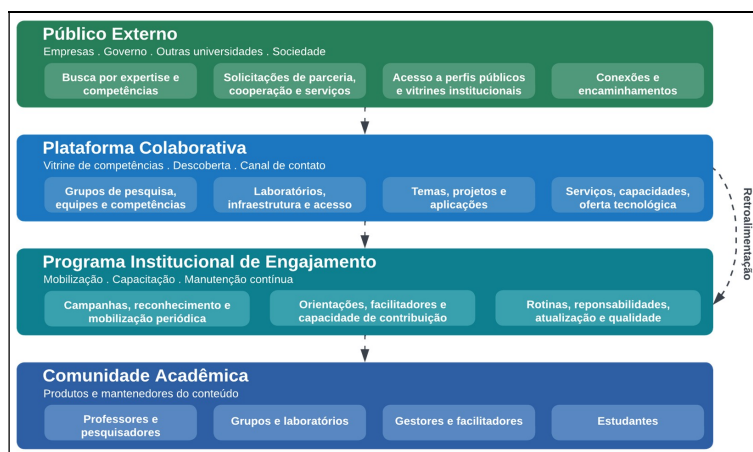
Público Externo
Empresas . Governo . Outras universidades . Sociedade

Busca por expertise e competências

Solicitações de parceria, cooperação e serviços

Acesso a perfis públicos e vitrines institucionais

Conexões e encaminhamentos

Plataforma Colaborativa
Vitrine de competências . Descoberta . Canal de contato

Grupos de pesquisa, equipes e competências

Laboratórios, infraestrutura e acesso

Temas, projetos e aplicações

Serviços, capacidades, oferta tecnológica

Retroalimentação

Programa Institucional de Engajamento
Mobilização . Capacitação . Manutenção contínua

Campanhas, reconhecimento e mobilização periódica

Orientações, facilitadores e capacidade de contribuição

Rotinas, reponsabilidades, atualização e qualidade

Comunidade Acadêmica
Produtos e mantenedores do conteúdo

Professores e pesquisadores

Grupos e laboratórios

Gestores e facilitadores

Estudantes